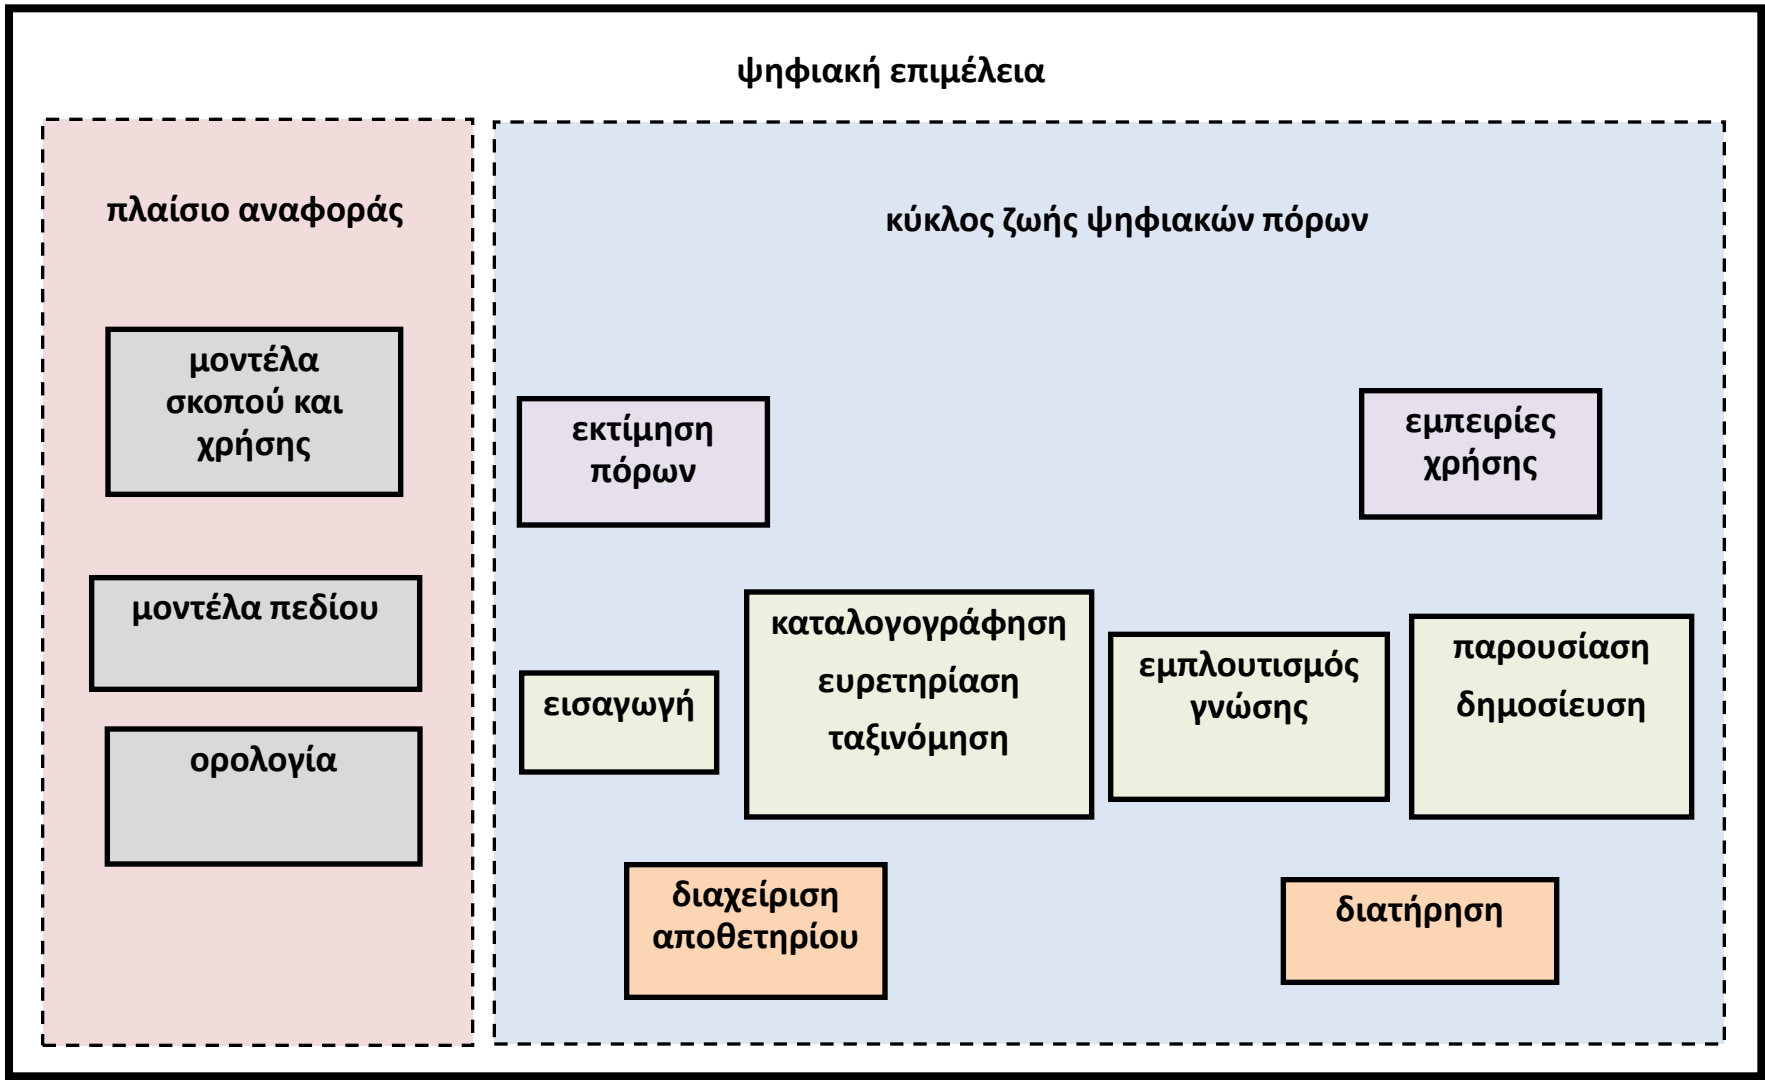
ψηφιακή επιμέλεια

πλαίσιο αναφοράς

μοντέλα σκοπού και χρήσης

μοντέλα πεδίου

ορολογία

κύκλος ζωής ψηφιακών πόρων

εκτίμηση πόρων

εμπειρίες χρήσης

εισαγωγή

καταλογογράφηση ευρετηρίαση ταξινόμηση

εμπλουτισμός γνώσης

παρουσίαση δημοσίευση

διαχείριση αποθετηρίου

διατήρηση